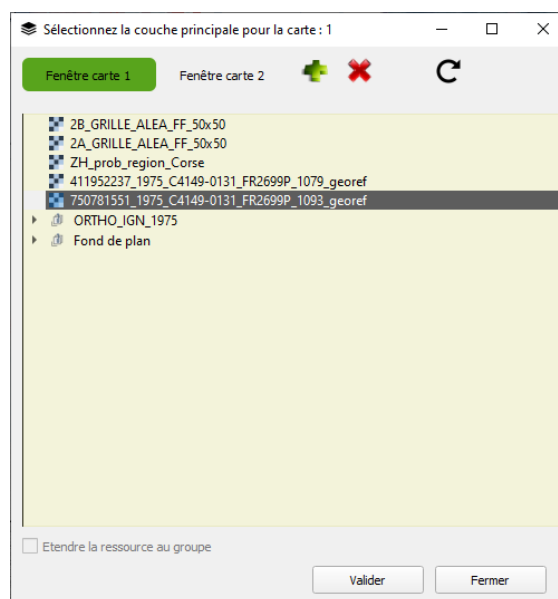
Sélectionnez la couche principale pour la carte : 1

Fenêtre carte 1
Fenêtre carte 2

2B_GRILLE_ALEA_FF_50x50
2A_GRILLE_ALEA_FF_50x50
ZH_prob_region_Corse
411952237_1975_C4149-0131_FR2699P_1079_georef
750781551_1975_C4149-0131_FR2699P_1093_georef
ORTHO_IGN_1975
Fond de plan

Etendre la ressource au groupe

Valider
Fermer